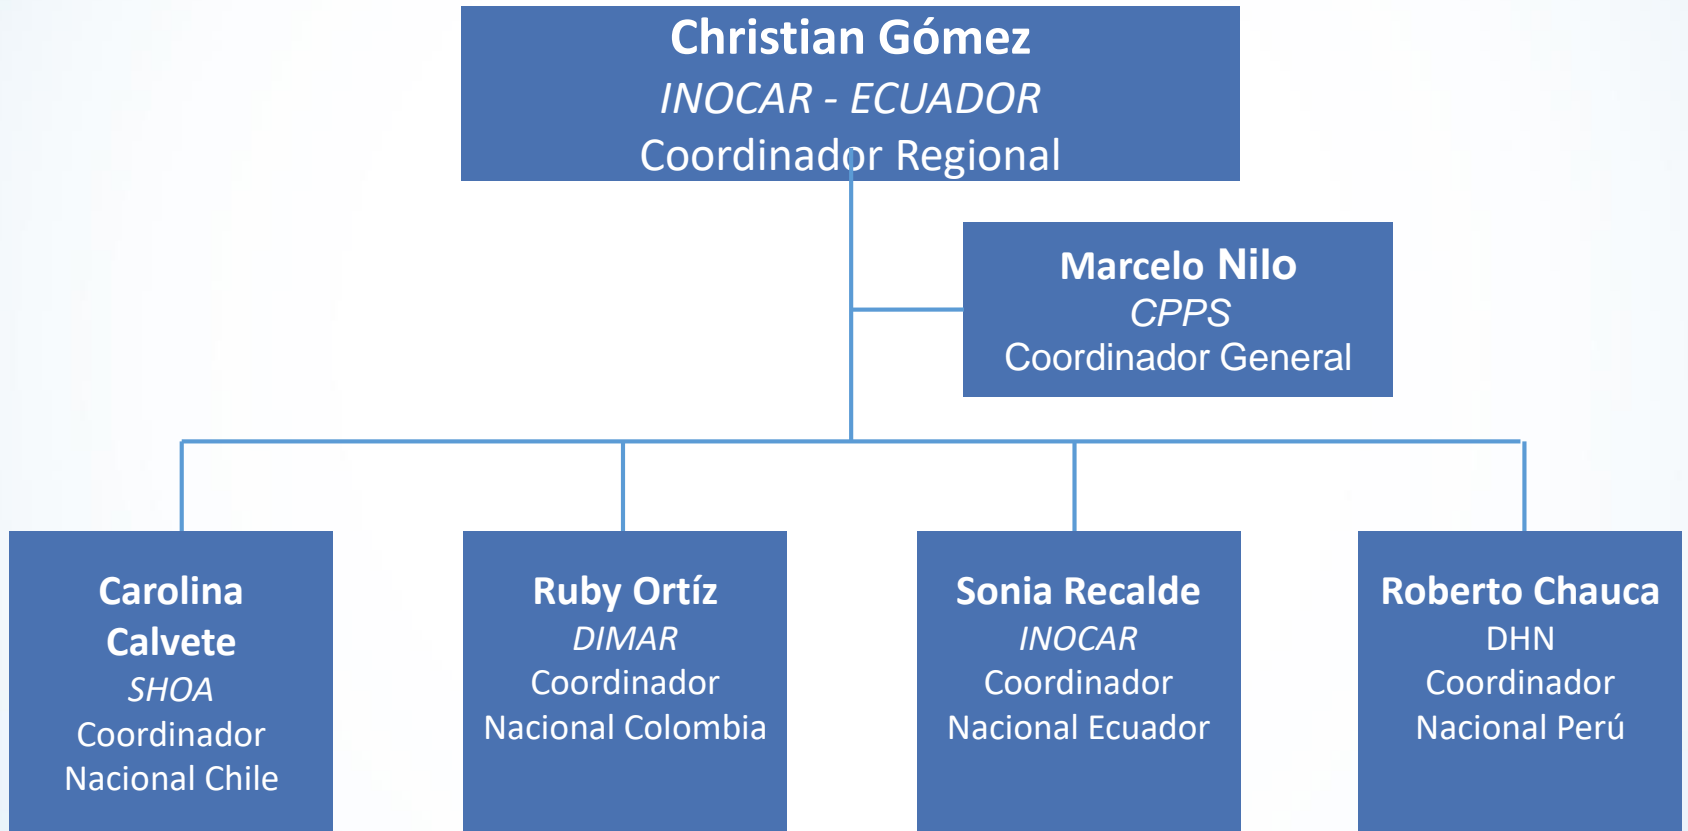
Christian Gómez
INOCAR - ECUADOR
Coordinador Regional

Marcelo Nilo
CPPS
Coordinador General

Carolina Calvete
SHOA
Coordinador Nacional Chile

Ruby Ortíz
DIMAR
Coordinador Nacional Colombia

Sonia Recalde
INOCAR
Coordinador Nacional Ecuador

Roberto Chauca
DHN
Coordinador Nacional Perú